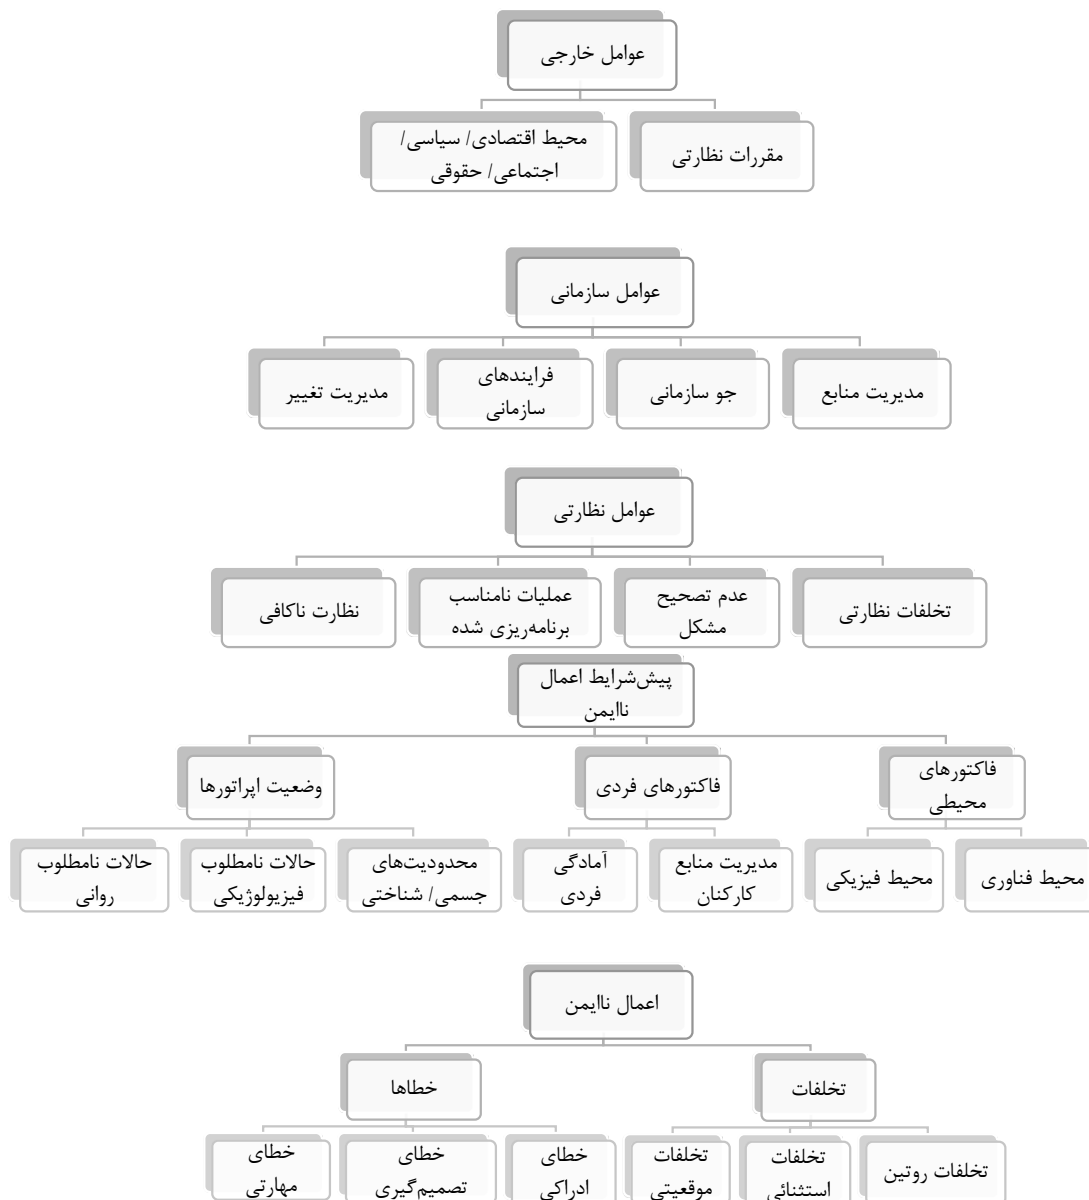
عوامل خارجی

مقررات نظارتی

محیط اقتصادی/ سیاسی/ اجتماعی/ حقوقی

عوامل سازمانی

مدیریت منابع

جو سازمانی

فرایندهای سازمانی

مدیریت تغییر

عوامل نظارتی

تخلفات نظارتی

عدم تصحیح مشکل

عملیات نامناسب برنامه‌ریزی شده

نظارت ناکافی

پیش‌شرایط اعمال ناایمن

فاکتورهای محیطی

فاکتورهای فردی

وضعیت اپراتورها

محیط فناوری

محیط فیزیکی

مدیریت منابع کارکنان

آمادگی فردی

محدودیت‌های جسمی/ شناختی

حالات نامطلوب فیزیولوژیکی

حالات نامطلوب روانی

اعمال ناایمن

تخلفات

خطاها

تخلفات روتین

تخلفات استثنائی

تخلفات موقعیتی

خطای ادراکی

خطای تصمیم‌گیری

خطای مهارتی